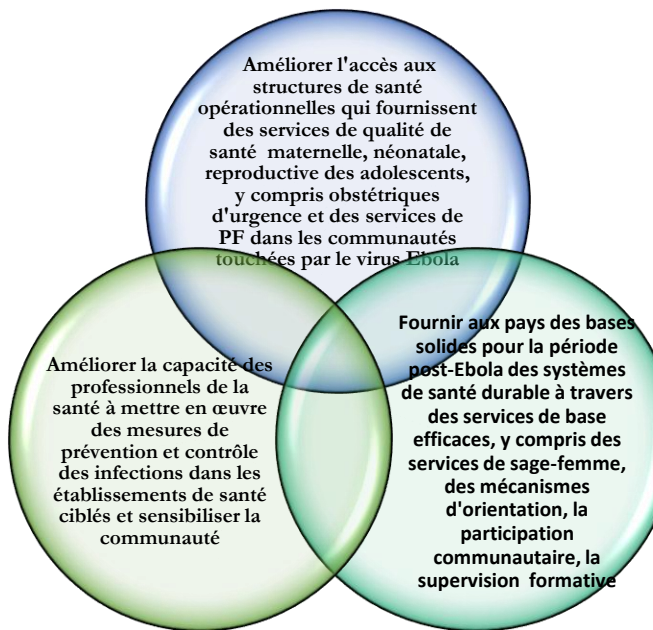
Améliorer l'accès aux structures de santé opérationnelles qui fournissent des services de qualité de santé maternelle, néonatale, reproductive des adolescents, y compris obstétriques d'urgence et des services de PF dans les communautés touchées par le virus Ebola

Améliorer la capacité des professionnels de la santé à mettre en œuvre des mesures de prévention et contrôle des infections dans les établissements de santé ciblés et sensibiliser la communauté

Fournir aux pays des bases solides pour la période post-Ebola des systèmes de santé durable à travers des services de base efficaces, y compris des services de sage-femme, des mécanismes d'orientation, la participation communautaire, la supervision formative